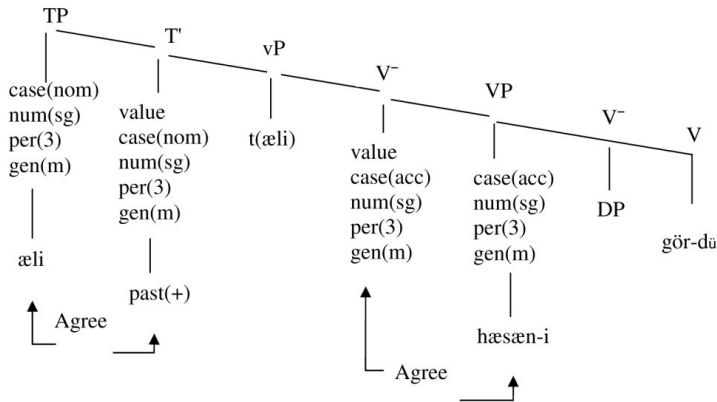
TP

T'

vP

$V^{-}$

VP

$V^{-}$

V

case(nom)
num(sg)
per(3)
gen(m)

æli

value
case(nom)
num(sg)
per(3)
gen(m)

past(+)

t(æli)

value
case(acc)
num(sg)
per(3)
gen(m)

case(acc)
num(sg)
per(3)
gen(m)

hæsæn-i

DP

gör-dü

Agree

Agree